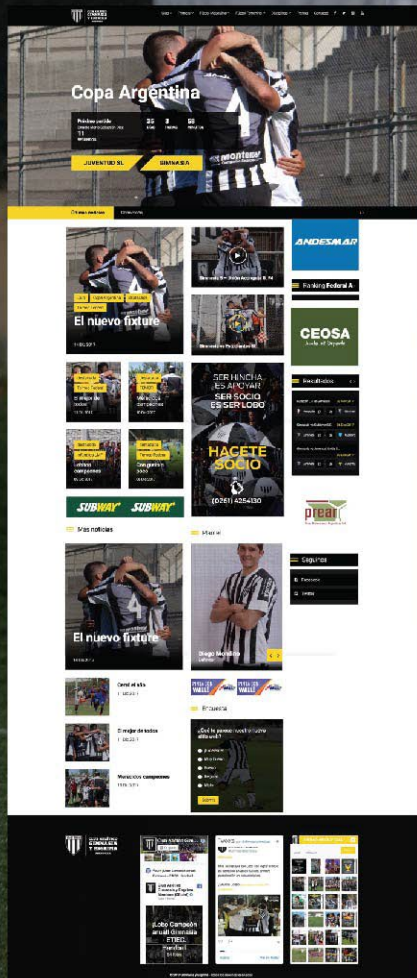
Copa Argentina

Próximo partido
35 días
2 horas
50 minutos

JUVENTUD SL
GIMNASIA

Últimas noticias

ANDESMAR

Ranking Federal A

CEOSA

Resultados

El nuevo fixture

SUBWAY SUBWAY

Más noticias

SER HINCHA ES APOYAR
SER SOCIO ES SER LOBO
HACETE SOCIO
(0261) 4254130

El nuevo fixture

Diego Morellino

Seguinos

Encuesta

Lobo Campeón en el Gimnasia ETIEC

prear